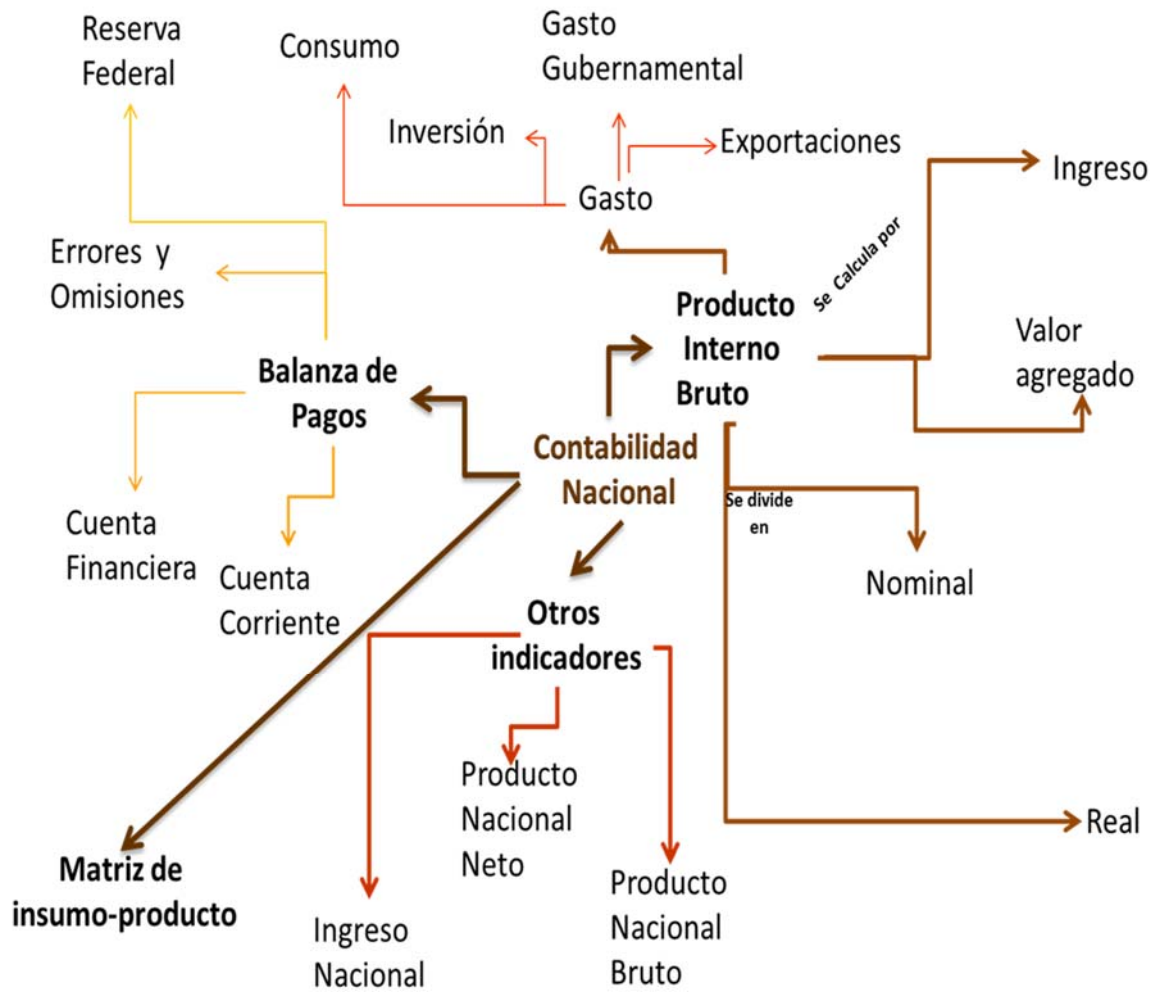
Reserva Federal

Consumo

Gasto Gubernamental

Inversión

Exportaciones

Gasto

Ingreso

Se Calcula por

Errores y Omisiones

Producto Interno Bruto

Valor agregado

Balanza de Pagos

Contabilidad Nacional

Se divide en

Cuenta Financiera

Cuenta Corriente

Nominal

Otros indicadores

Producto Nacional Neto

Real

Matriz de insumo-producto

Producto Nacional Bruto

Ingreso Nacional